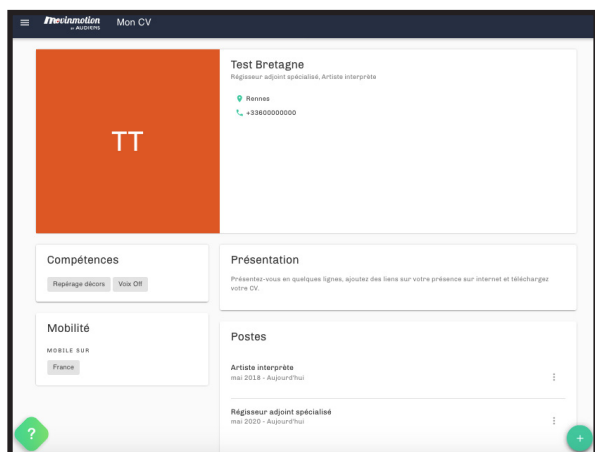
movinmotion by AUDIENS Mon CV

TT

Test Bretagne
Régisseur adjoint spécialisé, Artiste interprète

Rennes
+33600000000

Compétences
Repérage décors
Voix Off

Mobilité
MOBILE SUR
France

Présentation
Présentez-vous en quelques lignes, ajoutez des liens sur votre présence sur internet et téléchargez votre CV.

Postes
Artiste interprète
mai 2018 - Aujourd'hui

Régisseur adjoint spécialisé
mai 2020 - Aujourd'hui

?
+